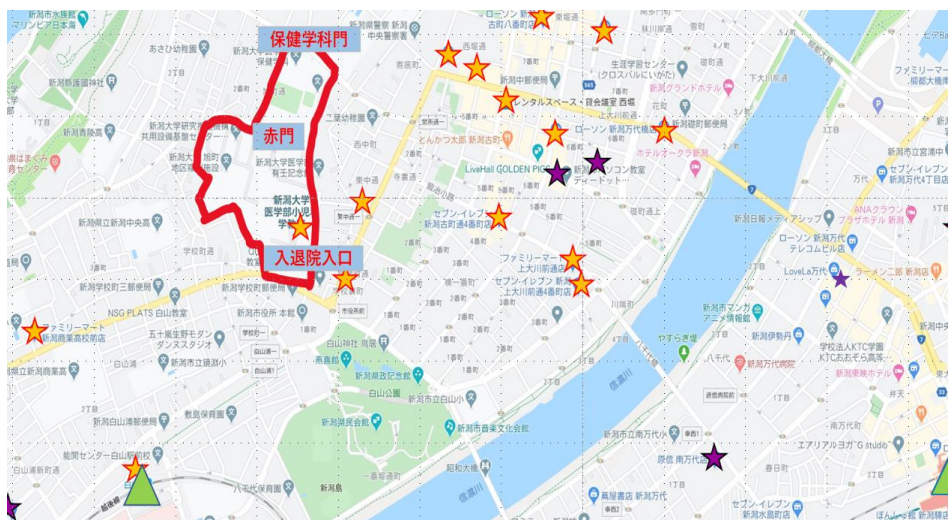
保健学科門

赤門

入退院入口

新潟市水族館 マリンピア日本海
新潟県警察本部
新潟中央警察署
新潟日報メディアシップ
新潟大学医学部
新潟大学医学部小児科
新潟市役所
新潟市役所 本館
新潟県政記念館
白山公園
新潟市音楽文化会館
新潟県民会館
新潟市立白山小
白山神社
新潟大学研究推進機構共用設備基盤センター
新潟縣護國神社
ローソン
ローソン 新潟万代橋西
セブン-イレブン
ファミリーマート
ファミリーマート 新潟商業高校前店
レンタルスペース・貸会議室 西堀
LiveHall GOLDEN PIGS
ホテルオークラ新潟
新潟グランドホテル
新潟中郵便局
新潟万代郵便局
新潟県立新潟中央高
新潟市立鏡淵小
NSG PLATS 白山教室
五十嵐生野モダンダンススタジオ
白山浦郵便局
新潟南郵便局
萬代橋
やすらぎ堤
信濃川
昭和大橋
新潟島
LoveLa万代
新潟伊勢丹
ANAクラウンプラザホテル新潟
ラーメン二郎 新潟店
新潟東映ホテル
新潟万代病院
エアリアヨガ G studio
萬松書店 新潟万代
セブン-イレブン 新潟万代
新潟市中央区役所
ファミリーマート 上大川前通五番町店
セブン-イレブン 上大川前通4番町店
セブン-イレブン 新潟古町通4番町店
新潟市マンガ・アニメ情報館
学校法人KTC学園 KTCおおぞら高等学院
新潟市立新潟高
新潟県立新潟商業高
古町八番町
川端町
白山浦
春日町
八千代
万代